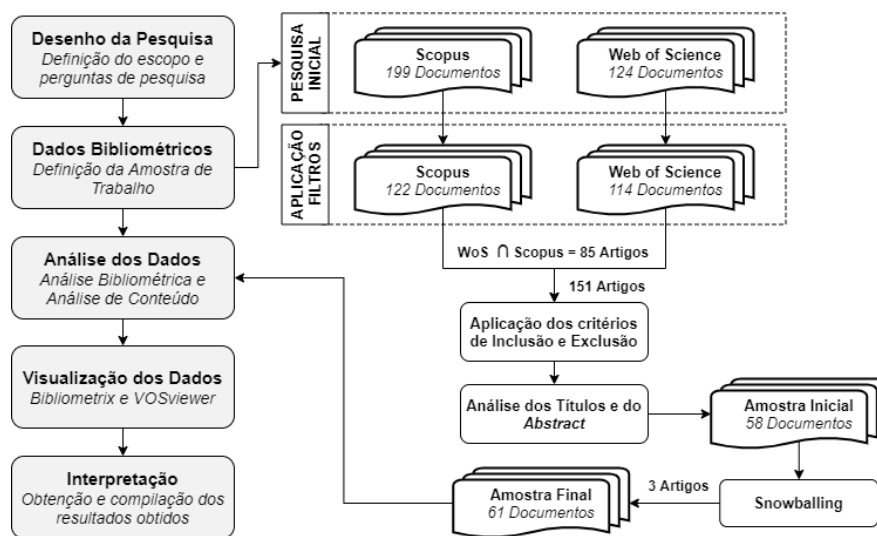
Desenho da Pesquisa
Definição do escopo e perguntas de pesquisa

Dados Bibliométricos
Definição da Amostra de Trabalho

Análise dos Dados
Análise Bibliométrica e Análise de Conteúdo

Visualização dos Dados
Bibliometrix e VOSviewer

Interpretação
Obtenção e compilação dos resultados obtidos

PESQUISA INICIAL

Scopus
199 Documentos

Web of Science
124 Documentos

APLICAÇÃO FILTROS

Scopus
122 Documentos

Web of Science
114 Documentos

WoS $\cap$ Scopus = 85 Artigos

151 Artigos

Aplicação dos critérios de Inclusão e Exclusão

Análise dos Títulos e do *Abstract*

Amostra Inicial
58 Documentos

Snowballing

3 Artigos

Amostra Final
61 Documentos